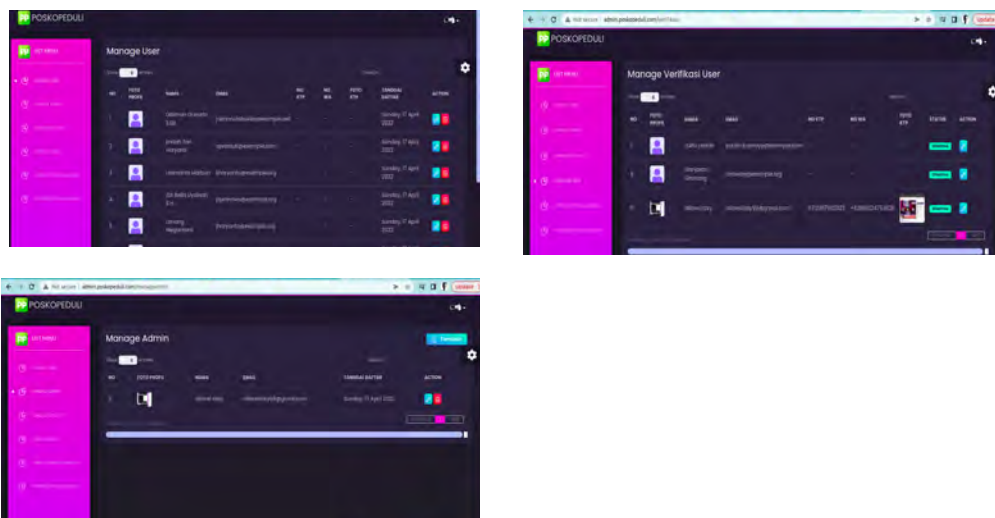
POSKOPEDULI

Manage User

| NO | FOTO PROFIL | NAMA | EMAIL | NO KTP | NO WA | FOTO KTP | TANGGAL DAFTAR | ACTION |
|---|---|---|---|---|---|---|---|---|
| 1 | | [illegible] | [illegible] | - | - | - | Sunday, 17 April 2022 | |
| 2 | | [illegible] | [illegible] | - | - | - | Sunday, 17 April 2022 | |
| 3 | | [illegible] | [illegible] | - | - | - | Sunday, 17 April 2022 | |
| 4 | | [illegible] | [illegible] | - | - | - | Sunday, 17 April 2022 | |
| 5 | | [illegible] | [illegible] | - | - | - | Sunday, 17 April 2022 | |

admin.poskopeduli.com

POSKOPEDULI

Manage Verifikasi User

| NO | FOTO PROFIL | NAMA | EMAIL | NO KTP | NO WA | FOTO KTP | STATUS | ACTION |
|---|---|---|---|---|---|---|---|---|
| 1 | | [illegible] | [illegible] | - | - | | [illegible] | |
| 2 | | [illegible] | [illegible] | - | - | | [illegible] | |
| 3 | | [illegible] | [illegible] | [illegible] | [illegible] | | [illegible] | |

admin.poskopeduli.com

POSKOPEDULI

Manage Admin

Tambah

| NO | FOTO PROFIL | NAMA | EMAIL | TANGGAL DAFTAR | ACTION |
|---|---|---|---|---|---|
| 1 | | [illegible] | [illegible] | Sunday, 17 April 2022 | |